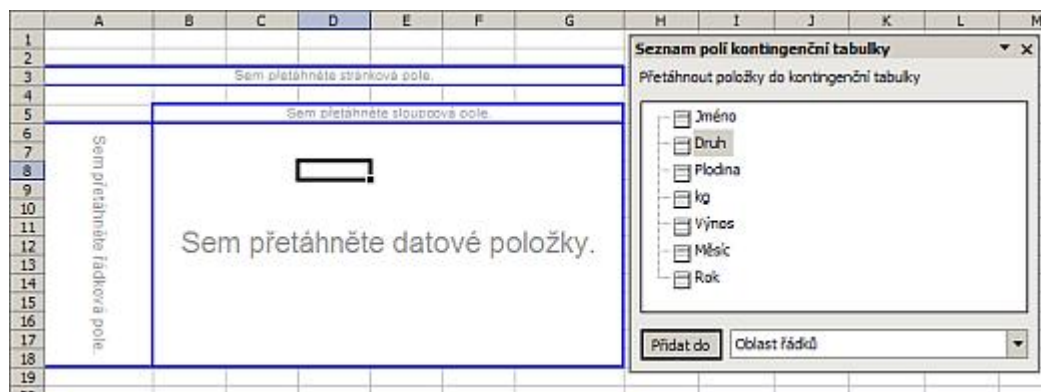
A B C D E F G H I J K L M
1
2
3
4
5
6
7
8
9
10
11
12
13
14
15
16
17
18
19

Sem přetáhněte stránková pole.

Sem přetáhněte sloupcová pole.

Sem přetáhněte řádková pole.

Sem přetáhněte datové položky.

Seznam polí kontingenční tabulky

Přetáhnout položky do kontingenční tabulky

Jméno
Druh
Plodina
kg
Výnos
Měsíc
Rok

Přidat do
Oblast řádků